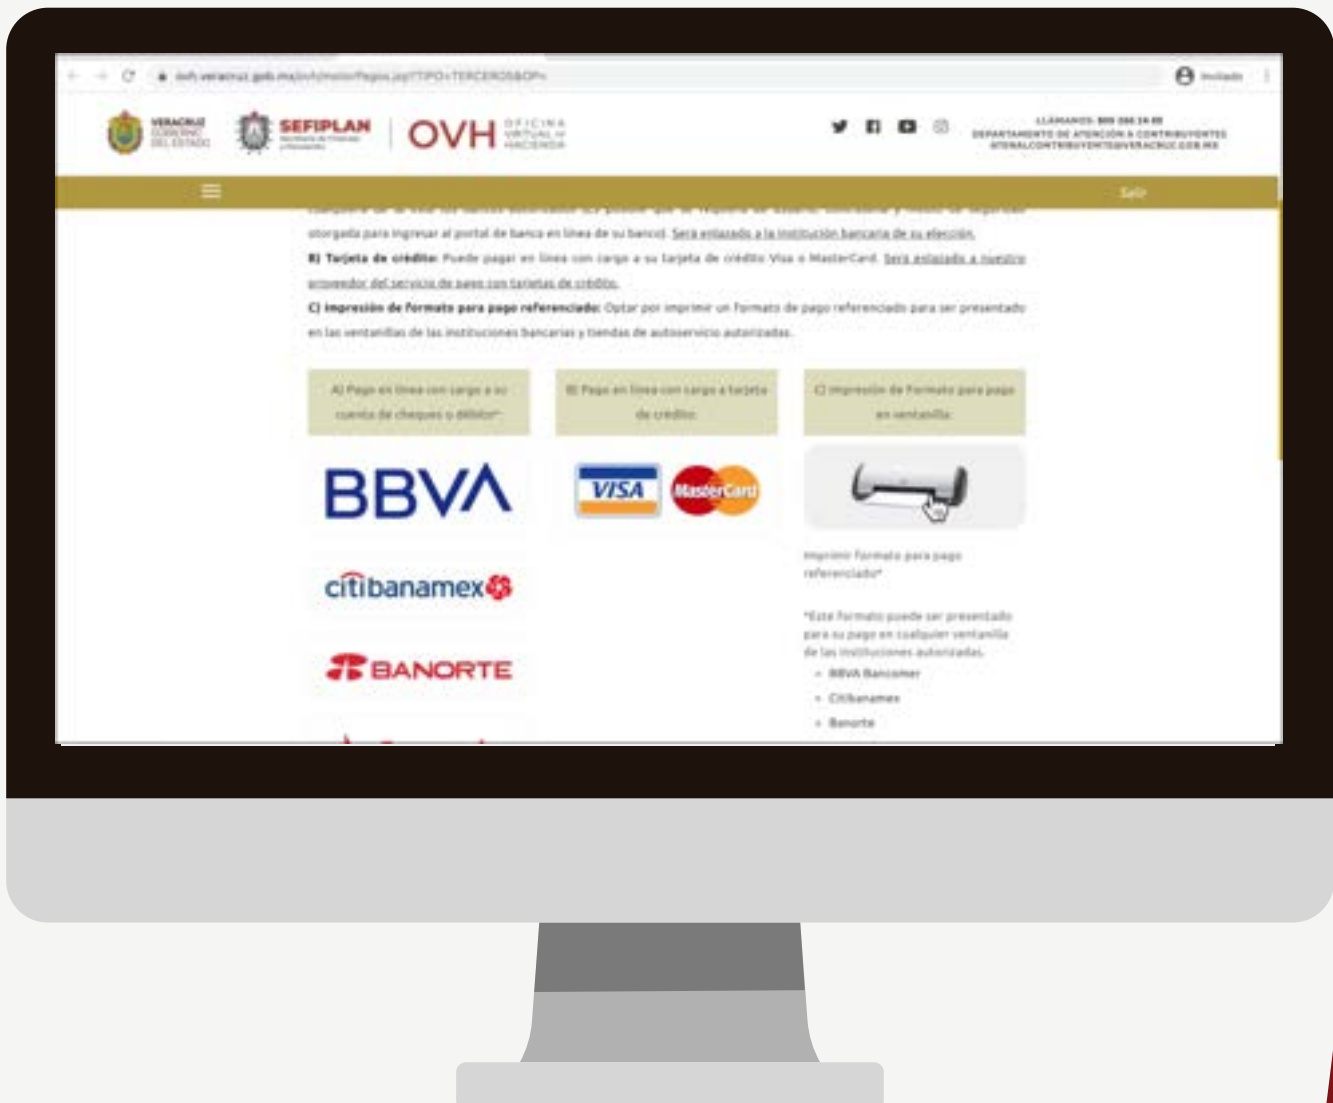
ovh.veracruz.gob.mx/ovh/motorPagos.jsp?TIPO=TERCEROS&OP=

Invitado

VERACRUZ GOBIERNO DEL ESTADO

SEFIPLAN

OVH OFICINA VIRTUAL DE HACIENDA

LLÁMANOS: 800 260 24 00
DEPARTAMENTO DE ATENCIÓN A CONTRIBUYENTES
ATENALCONTRIBUYENTE@VERACRUZ.GOB.MX

Salir

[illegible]

otorgada para ingresar al portal de banca en línea de su banco). Será enlazado a la institución bancaria de su elección.

B) Tarjeta de crédito: Puede pagar en línea con cargo a su tarjeta de crédito Visa o MasterCard. Será enlazado a nuestro proveedor del servicio de pago con tarjetas de crédito.

C) Impresión de Formato para pago referenciado: Optar por imprimir un Formato de pago referenciado para ser presentado en las ventanillas de las instituciones bancarias y tiendas de autoservicio autorizadas.

A) Pago en línea con cargo a su cuenta de cheques o débito*

B) Pago en línea con cargo a tarjeta de crédito

C) Impresión de Formato para pago en ventanilla

BBVA

VISA

MasterCard

Imprimir Formato para pago referenciado*

citibanamex

*Este Formato puede ser presentado para su pago en cualquier ventanilla de las instituciones autorizadas.

BANORTE

- BBVA Bancomer
- Citibanamex
- Banorte